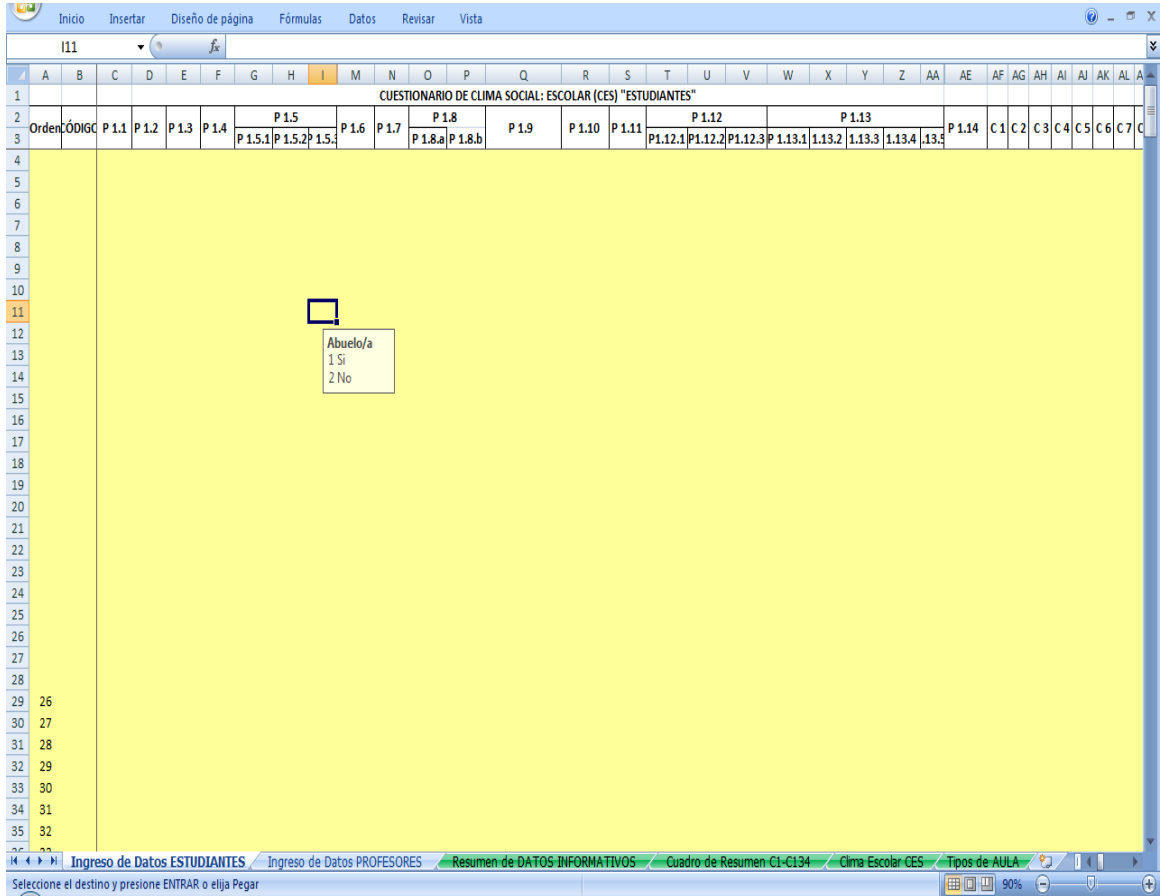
Inicio Insertar Diseño de página Fórmulas Datos Revisar Vista

I11 $f_x$

| | A | B | C | D | E | F | G | H | I | M | N | O | P | Q | R | S | T | U | V | W | X | Y | Z | AA | AE | AF | AG | AH | AI | AJ | AK | AL |
|---|---|---|---|---|---|---|---|---|---|---|---|---|---|---|---|---|---|---|---|---|---|---|---|---|---|---|---|---|---|---|---|---|
| 1 | CUESTIONARIO DE CLIMA SOCIAL: ESCOLAR (CES) "ESTUDIANTES" | | | | | | | | | | | | | | | | | | | | | | | | | | | | | | | |
| 2 | Orden | CÓDIGO | P 1.1 | P 1.2 | P 1.3 | P 1.4 | P 1.5 | | | P 1.6 | P 1.7 | P 1.8 | | P 1.9 | P 1.10 | P 1.11 | P 1.12 | | | P 1.13 | | | | | P 1.14 | C 1 | C 2 | C 3 | C 4 | C 5 | C 6 | C 7 |
| 3 | | | | | | | P 1.5.1 | P 1.5.2 | P 1.5.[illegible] | | | P 1.8.a | P 1.8.b | | | | P1.12.1 | P1.12.2 | P1.12.3 | P 1.13.1 | 1.13.2 | 1.13.3 | 1.13.4 | .13.5 | | | | | | | | |

4
5
6
7
8
9
10
11
12
13
14
15
16
17
18
19
20
21
22
23
24
25
26
27
28
29 26
30 27
31 28
32 29
33 30
34 31
35 32

Abuelo/a
1 Si
2 No

Ingreso de Datos ESTUDIANTES | Ingreso de Datos PROFESORES | Resumen de DATOS INFORMATIVOS | Cuadro de Resumen C1-C134 | Clima Escolar CES | Tipos de AULA

Seleccione el destino y presione ENTRAR o elija Pegar

90%